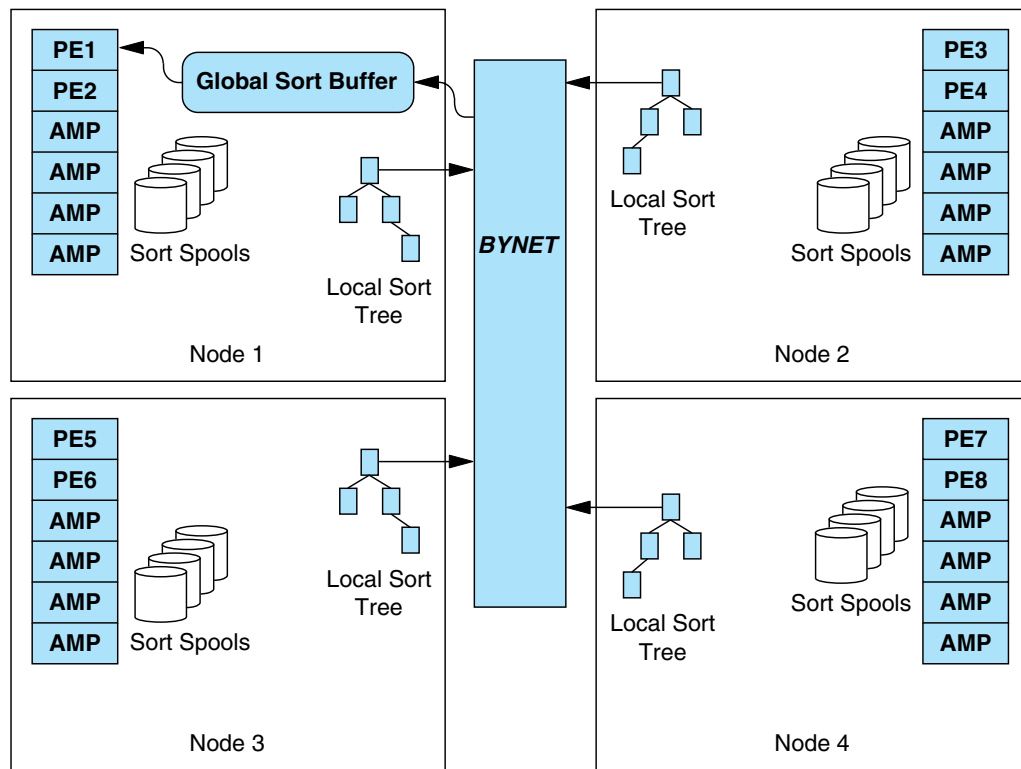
PE1
PE2
AMP
AMP
AMP
AMP
Global Sort Buffer
Sort Spools
Local Sort Tree
Node 1

BYNET

Local Sort Tree
PE3
PE4
AMP
AMP
AMP
AMP
Sort Spools
Node 2

PE5
PE6
AMP
AMP
AMP
AMP
Sort Spools
Local Sort Tree
Node 3

Local Sort Tree
PE7
PE8
AMP
AMP
AMP
AMP
Sort Spools
Node 4